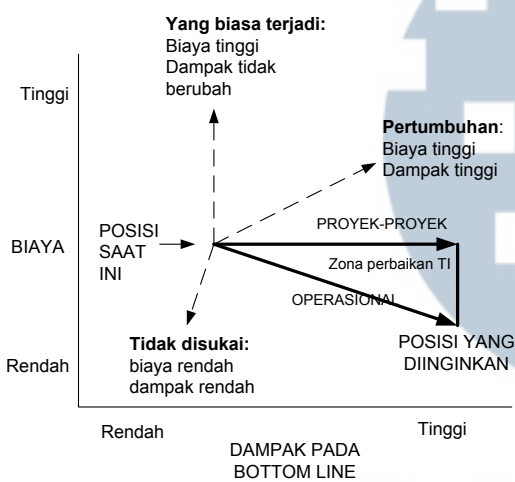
Yang biasa terjadi:
Biaya tinggi
Dampak tidak berubah

Tinggi

Pertumbuhan:
Biaya tinggi
Dampak tinggi

PROYEK-PROYEK

BIAYA

POSISI SAAT INI

Zona perbaikan TI

OPERASIONAL

Tidak disukai:
biaya rendah
dampak rendah

POSISI YANG DIINGINKAN

Rendah

Rendah

Tinggi

DAMPAK PADA BOTTOM LINE